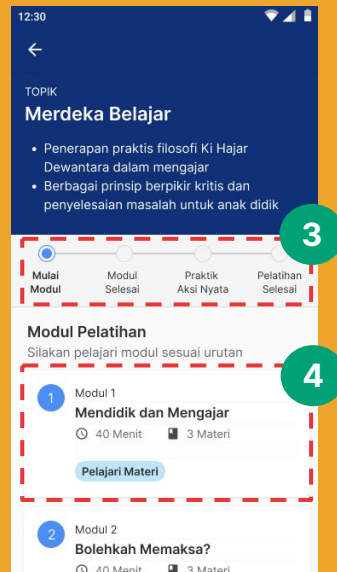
12:30

TOPIK

Merdeka Belajar

• Penerapan praktis filosofi Ki Hajar Dewantara dalam mengajar
• Berbagai prinsip berpikir kritis dan penyelesaian masalah untuk anak didik

3

Mulai Modul | Modul Selesai | Praktik Aksi Nyata | Pelatihan Selesai

Modul Pelatihan

Silakan pelajari modul sesuai urutan

4

1 Modul 1
Mendidik dan Mengajar
40 Menit 3 Materi
Pelajari Materi

2 Modul 2
Bolehkah Memaksa?
40 Menit 3 Materi